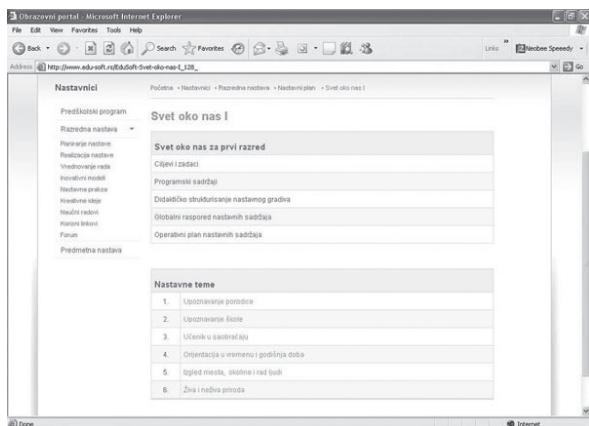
Obrazovni portal - Microsoft Internet Explorer

File Edit View Favorites Tools Help

Back Search Favorites

Links Neobee Speedy

Address http://www.edu-soft.rs/EduSoft-Svet-oko-nas-I_128_

Go

Nastavnici

Predškolski program

Razredna nastava

Planiranje nastave
Realizacija nastave
Vrednovanje rada
Inovativni modeli
Nastavna praksa
Kreativne ideje
Naučni radovi
Korisni linkovi
Forum

Predmetna nastava

Početna » Nastavnici » Razredna nastava » Nastavni plan » Svet oko nas I

Svet oko nas I

Svet oko nas za prvi razred

Ciljevi i zadaci

Programski sadržaji

Didaktičko strukturisanje nastavnog gradiva

Globalni raspored nastavnih sadržaja

Operativni plan nastavnih sadržaja

Nastavne teme

| 1. | Upoznavanje porodice |
|---|---|
| 2. | Upoznavanje škole |
| 3. | Učenik u saobraćaju |
| 4. | Orijentacija u vremenu i godišnja doba |
| 5. | Izgled mesta, okoline i rad ljudi |
| 6. | Živa i neživa priroda |

Done

Internet